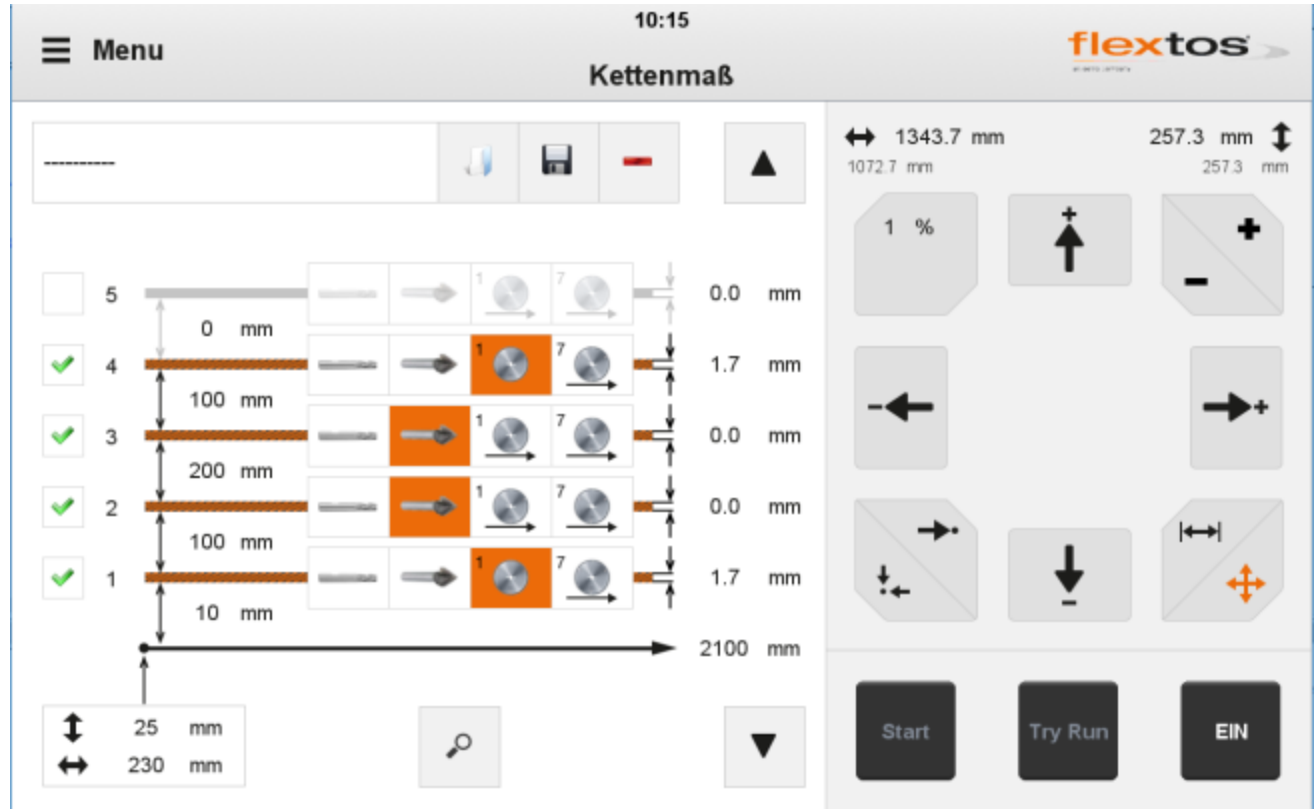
10:15

Menu

Kettenmaß

flextos

-----------

1343.7 mm
1072.7 mm

257.3 mm
257.3 mm

1 %

5
0 mm
4
100 mm
3
200 mm
2
100 mm
1
10 mm

0.0 mm
1.7 mm
0.0 mm
0.0 mm
1.7 mm

2100 mm

25 mm
230 mm

Start

Try Run

EIN